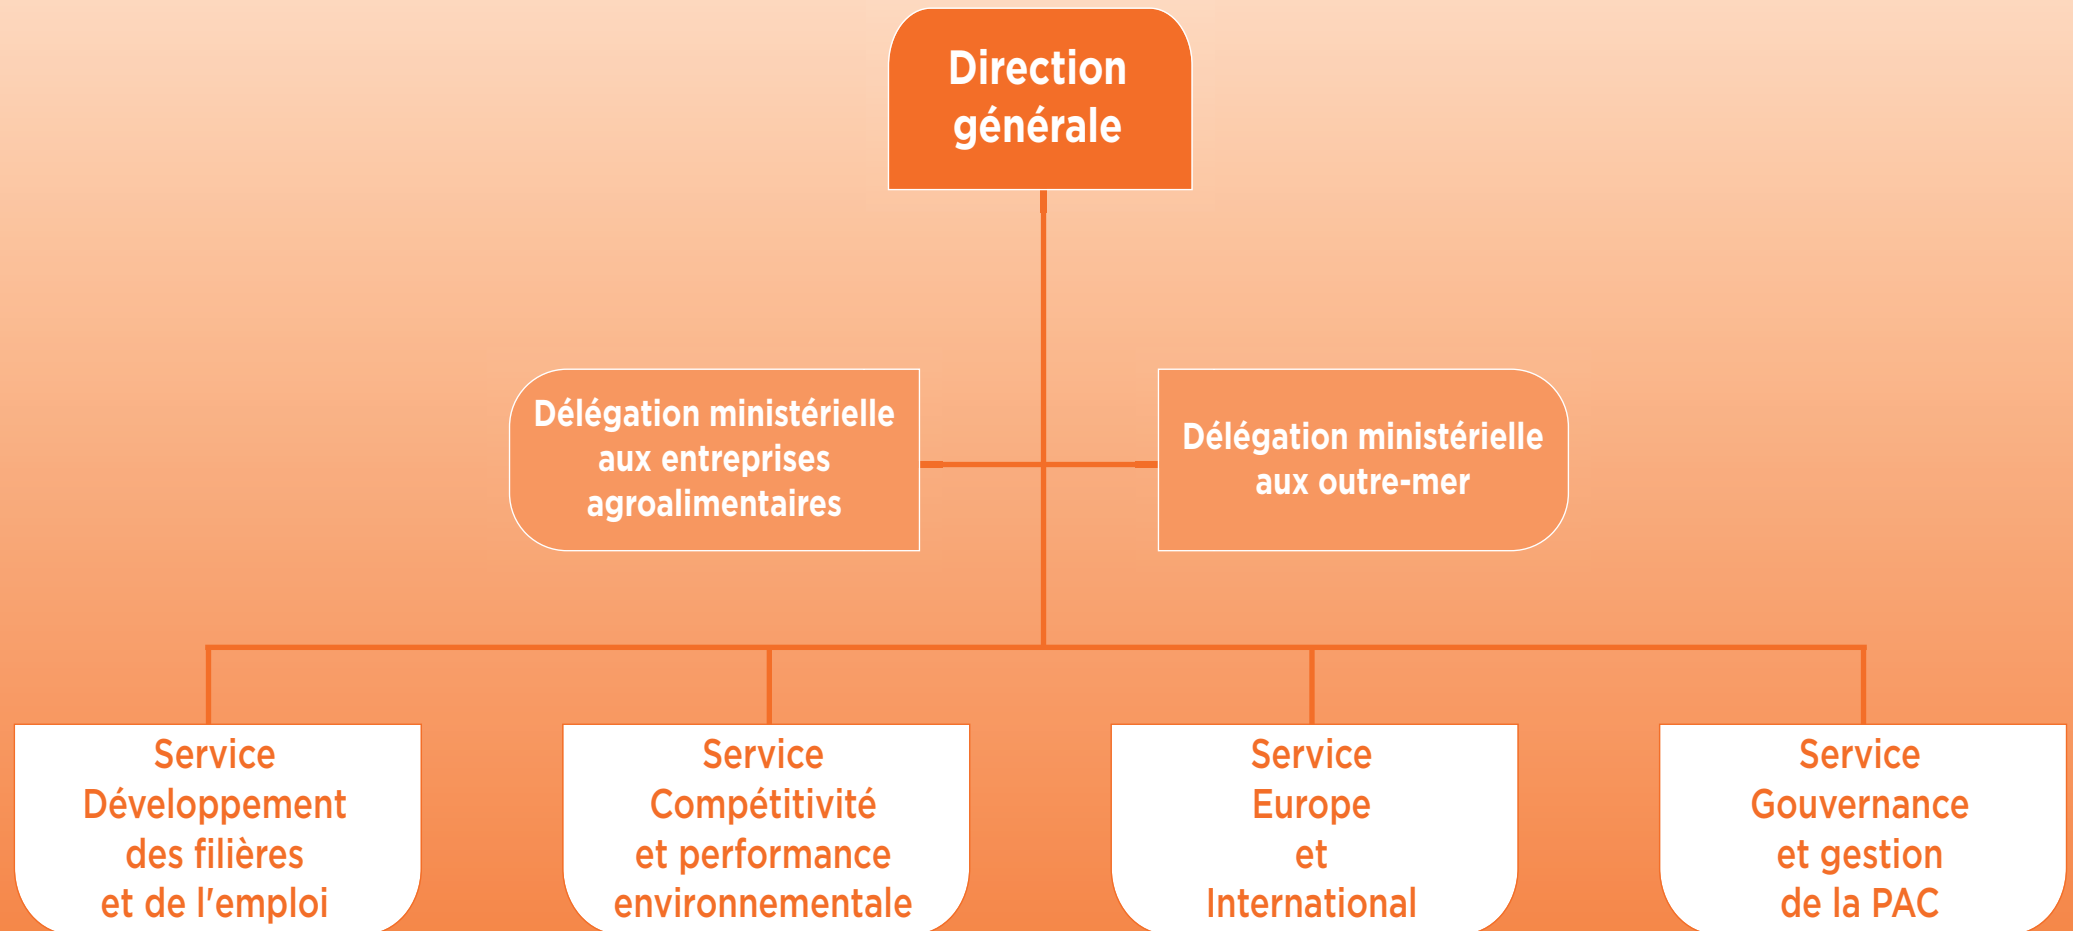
Direction générale

Délégation ministérielle aux entreprises agroalimentaires

Délégation ministérielle aux outre-mer

Service Développement des filières et de l'emploi

Service Compétitivité et performance environnementale

Service Europe et International

Service Gouvernance et gestion de la PAC